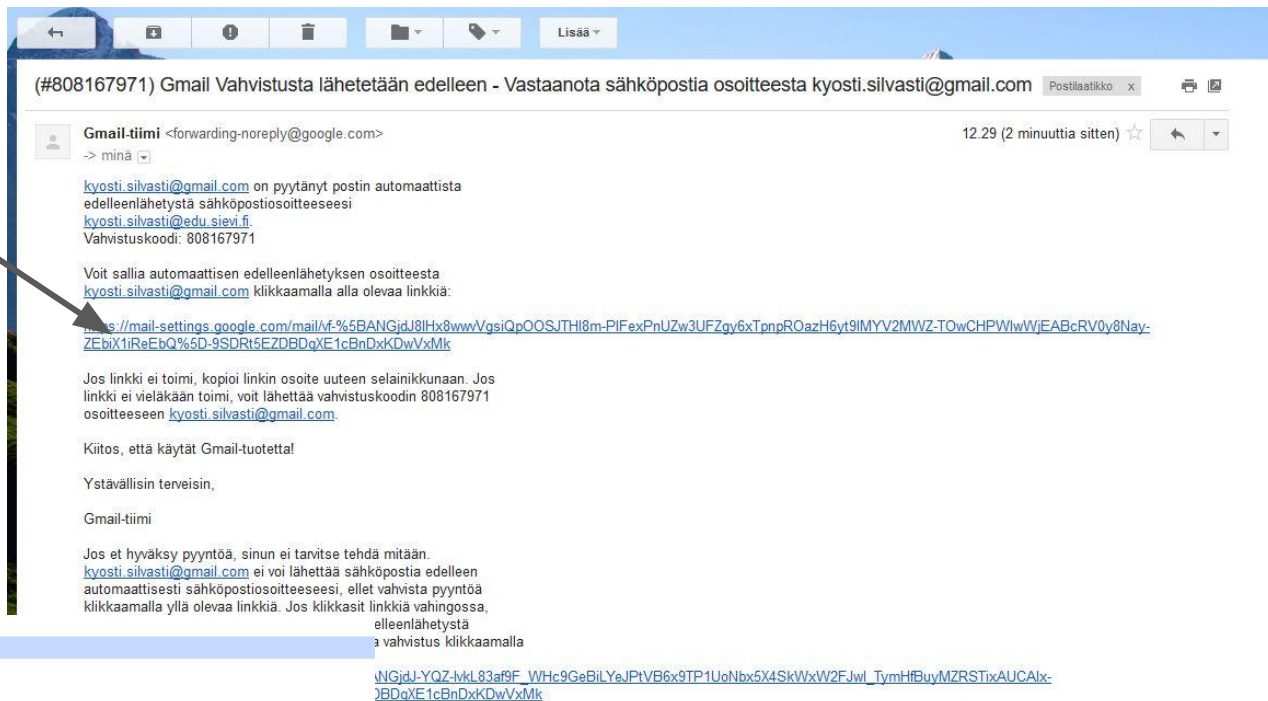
Lisää

(#808167971) Gmail Vahvistusta lähetetään edelleen - Vastaanota sähköpostia osoitteesta kyosti.silvasti@gmail.com Postilaatikko x

Gmail-tiimi <forwarding-noreply@google.com>
-> minä

12.29 (2 minuuttia sitten)

kyosti.silvasti@gmail.com on pyytänyt postin automaattista edelleenlähetystä sähköpostiosoitteeseesi kyosti.silvasti@edu.sievi.fi.
Vahvistuskoodi: 808167971

Voit sallia automaattisen edelleenlähetyksen osoitteesta kyosti.silvasti@gmail.com klikkaamalla alla olevaa linkkiä:

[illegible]s://mail-settings.google.com/mail/vf-%5BANGjdJ8lHx8wwvVgsiQpOOSJTHl8m-PlFexPnUZw3UFZgy6xTpnpROazH6yt9lMYV2MWZ-TOwCHPWlwWjEABcRV0y8Nay-ZEbiX1iReEbQ%5D-9SDRt5EZDBDqXE1cBnDxKDwVxMk

Jos linkki ei toimi, kopioi linkin osoite uuteen selainikkunaan. Jos linkki ei vieläkään toimi, voit lähettää vahvistuskoodin 808167971 osoitteeseen kyosti.silvasti@gmail.com.

Kiitos, että käytät Gmail-tuotetta!

Ystävällisin terveisin,

Gmail-tiimi

Jos et hyväksy pyyntöä, sinun ei tarvitse tehdä mitään. kyosti.silvasti@gmail.com ei voi lähettää sähköpostia edelleen automaattisesti sähköpostiosoitteeseesi, ellet vahvista pyyntöä klikkaamalla yllä olevaa linkkiä. Jos klikkasit linkkiä vahingossa, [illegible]elleenlähetystä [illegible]a vahvistus klikkaamalla

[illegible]ANGjdJ-YQZ-lvkL83af9F_WHc9GeBiLYeJPtVB6x9TP1UoNbx5X4SkWxW2FJwl_TymHfBuyMZRSTixAUCAlx-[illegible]DBDqXE1cBnDxKDwVxMk